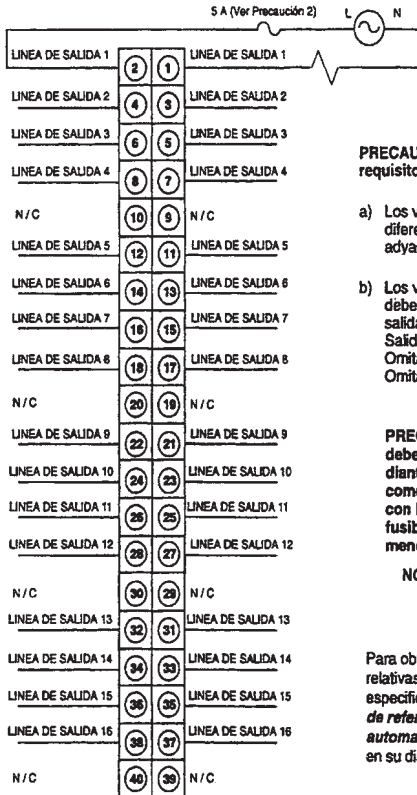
5 A (Ver Precaución 2)

L

N

LINEA DE SALIDA 1 (2) (1) LINEA DE SALIDA 1
LINEA DE SALIDA 2 (4) (3) LINEA DE SALIDA 2
LINEA DE SALIDA 3 (6) (5) LINEA DE SALIDA 3
LINEA DE SALIDA 4 (8) (7) LINEA DE SALIDA 4
N/C (10) (9) N/C
LINEA DE SALIDA 5 (12) (11) LINEA DE SALIDA 5
LINEA DE SALIDA 6 (14) (13) LINEA DE SALIDA 6
LINEA DE SALIDA 7 (16) (15) LINEA DE SALIDA 7
LINEA DE SALIDA 8 (18) (17) LINEA DE SALIDA 8
N/C (20) (19) N/C
LINEA DE SALIDA 9 (22) (21) LINEA DE SALIDA 9
LINEA DE SALIDA 10 (24) (23) LINEA DE SALIDA 10
LINEA DE SALIDA 11 (26) (25) LINEA DE SALIDA 11
LINEA DE SALIDA 12 (28) (27) LINEA DE SALIDA 12
N/C (30) (29) N/C
LINEA DE SALIDA 13 (32) (31) LINEA DE SALIDA 13
LINEA DE SALIDA 14 (34) (33) LINEA DE SALIDA 14
LINEA DE SALIDA 15 (36) (35) LINEA DE SALIDA 15
LINEA DE SALIDA 16 (38) (37) LINEA DE SALIDA 16
N/C (40) (39) N/C

PRECAU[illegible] requisito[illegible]

a) Los v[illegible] difere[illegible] adya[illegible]

b) Los v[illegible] debe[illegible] salida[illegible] Salid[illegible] Omita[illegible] Omita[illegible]

PREC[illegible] debe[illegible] diant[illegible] com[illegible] con l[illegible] fusib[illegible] men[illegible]

N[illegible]

Para ob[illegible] relativas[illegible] especific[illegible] de refer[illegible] automa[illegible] en su di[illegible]